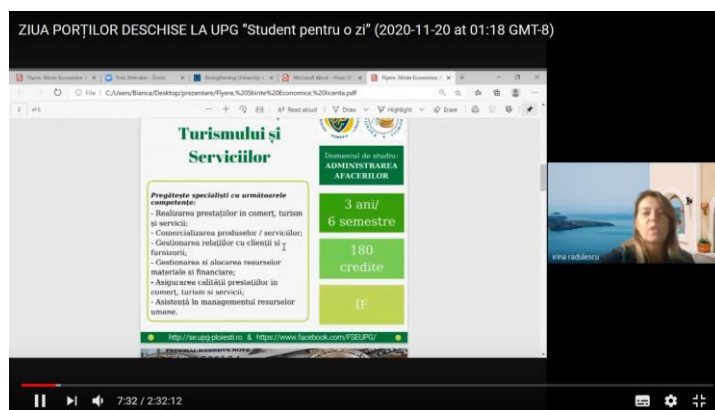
ZIUA PORȚILOR DESCHISE LA UPG "Student pentru o zi" (2020-11-20 at 01:18 GMT-8)

Flyere Științe Economice | Post Attendee - Zoom | Strengthening University | Microsoft Word | Flyere Științe Economice

File | C:/Users/Bianca/Desktop/prezentare/Flyere,%20Stiinte%20Economice,%20licenta.pdf

2 of 6

Read aloud | Draw | Highlight | Erase

Turismului și Serviciilor

Domeniul de studiu: ADMINISTRAREA AFACERILOR

Pregătește specialiști cu următoarele competențe:
- Realizarea prestațiilor în comerț, turism și servicii;
- Comercializarea produselor / serviciilor;
- Gestionarea relațiilor cu clienții și furnizorii;
- Gestionarea și alocarea resurselor materiale și financiare;
- Asigurarea calității prestațiilor în comerț, turism și servicii;
- Asistență în managementul resurselor umane.

3 ani/ 6 semestre

180 credite

IF

http://se.upg-ploiesti.ro & https://www.facebook.com/FSEUPG/

irina radulescu

7:32 / 2:32:12